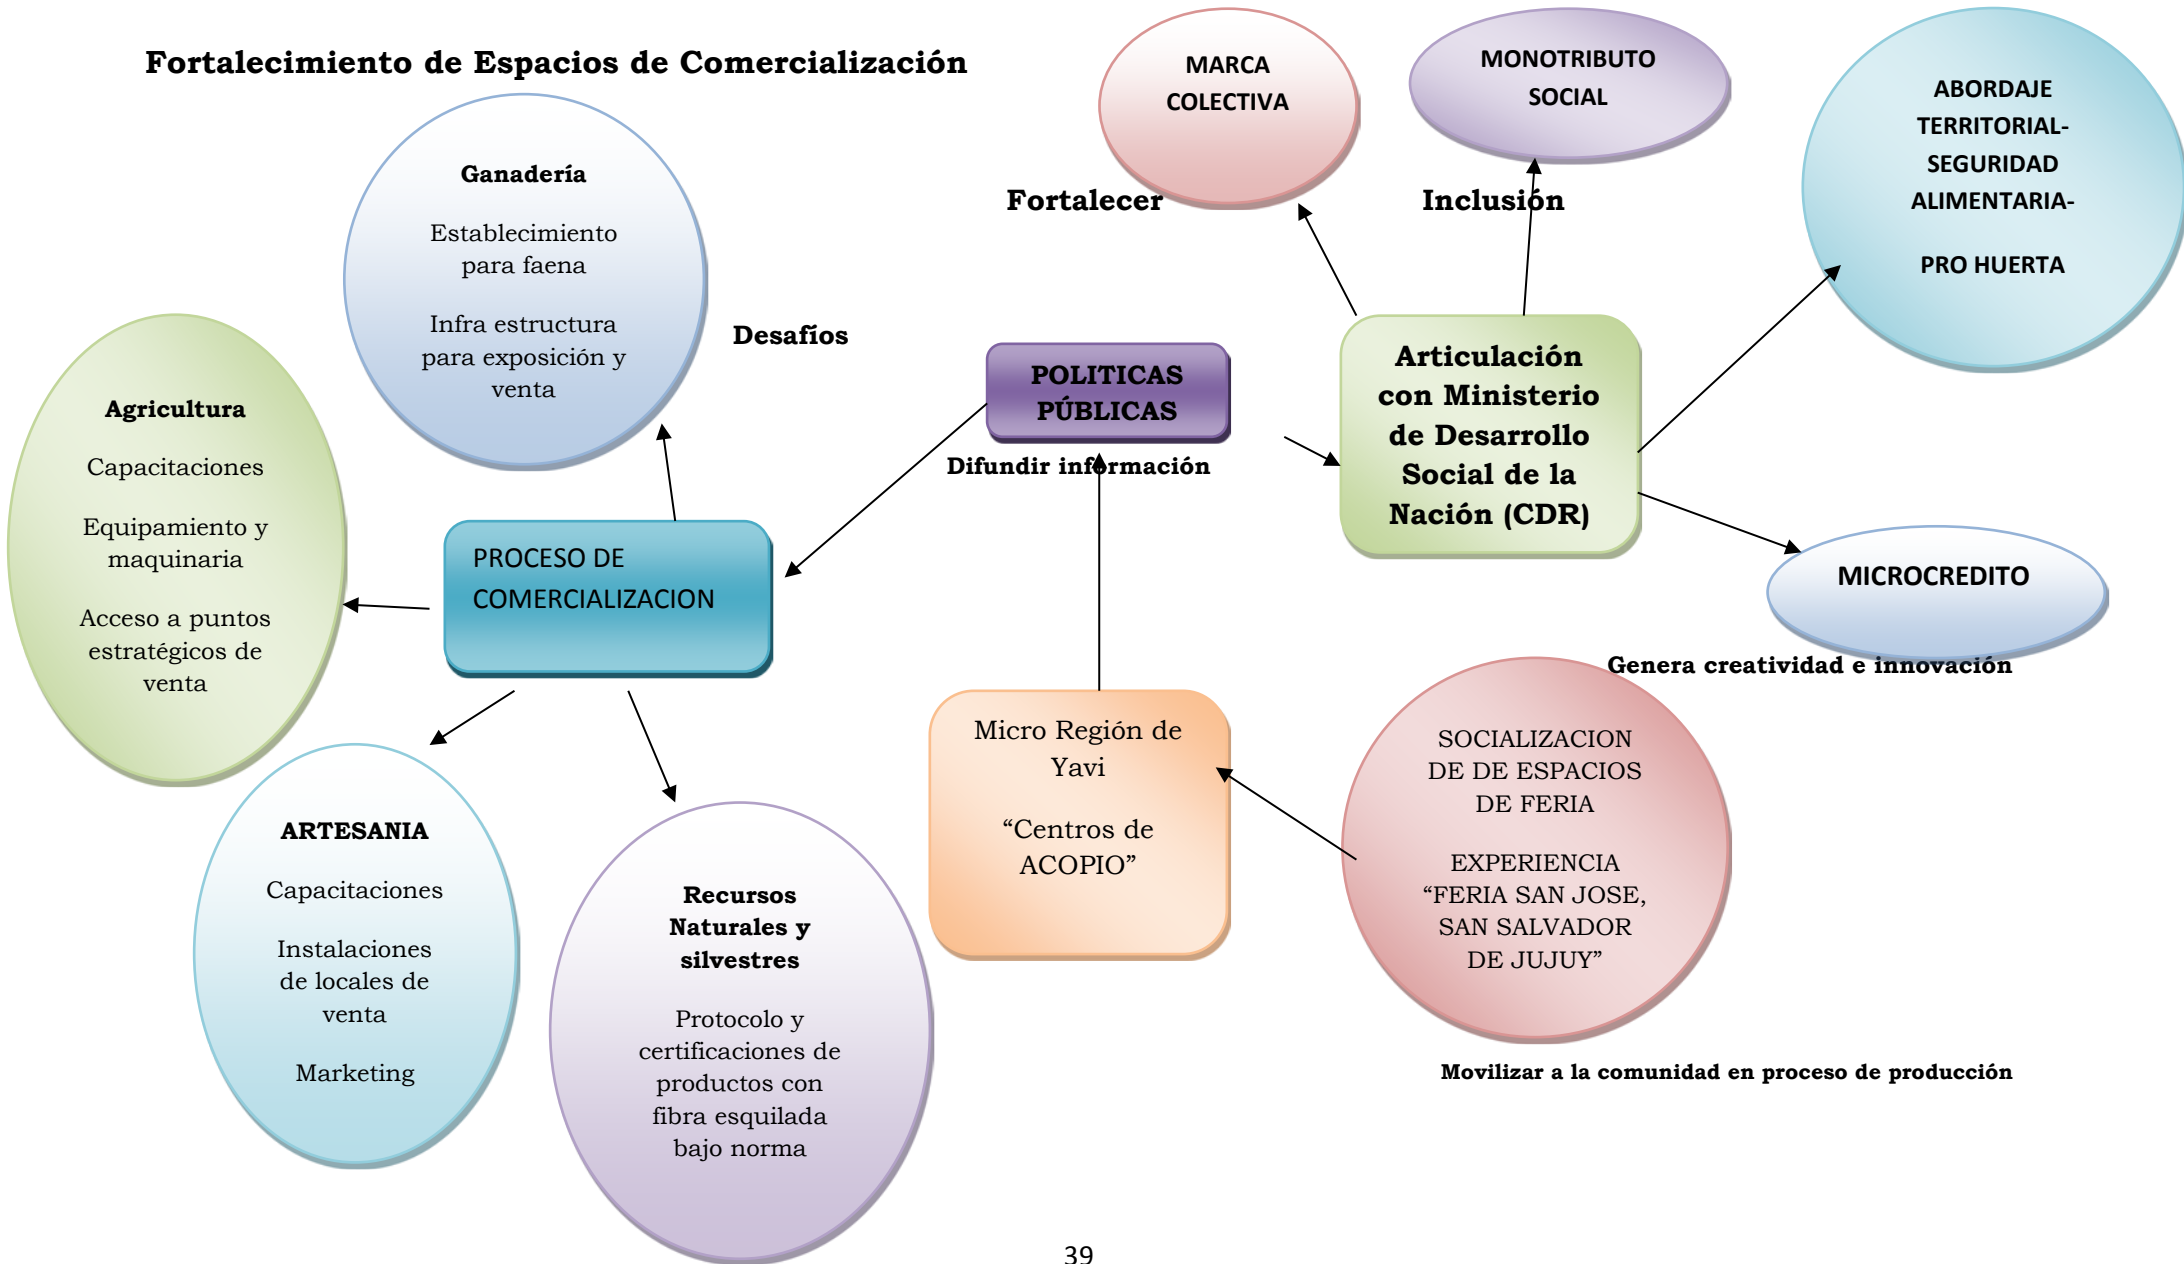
Fortalecimiento de Espacios de Comercialización

MARCA COLECTIVA

MONOTRIBUTO SOCIAL

ABORDAJE TERRITORIAL-SEGURIDAD ALIMENTARIA-

PRO HUERTA

Fortalecer

Inclusión

Ganadería

Establecimiento para faena

Infra estructura para exposición y venta

Desafíos

POLITICAS PÚBLICAS

Difundir información

Articulación con Ministerio de Desarrollo Social de la Nación (CDR)

Agricultura

Capacitaciones

Equipamiento y maquinaria

Acceso a puntos estratégicos de venta

PROCESO DE COMERCIALIZACION

MICROCREDITO

Genera creatividad e innovación

Micro Región de Yavi

“Centros de ACOPIO”

SOCIALIZACION DE DE ESPACIOS DE FERIA

EXPERIENCIA “FERIA SAN JOSE, SAN SALVADOR DE JUJUY”

ARTESANIA

Capacitaciones

Instalaciones de locales de venta

Marketing

Recursos Naturales y silvestres

Protocolo y certificaciones de productos con fibra esquilada bajo norma

Movilizar a la comunidad en proceso de producción

39